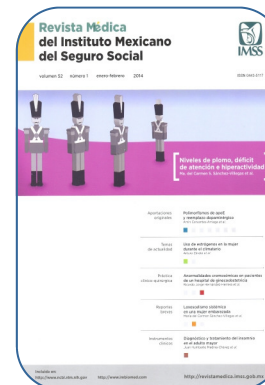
Revista Médica del Instituto Mexicano del Seguro Social

IMSS

volumen 52 número 1 enero-febrero 2014

ISSN 0443-5117

Niveles de plomo, déficit de atención e hiperactividad
Ma. del Carmen A. Sánchez-Villegas et al.

Aportaciones originales
Polimorfismos de ipoll y reemplazos dopaminérgicos
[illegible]

Temas de actualidad
Uso de estrógenos en la mujer durante el climaterio
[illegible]

Práctica clínico-quirúrgica
Anormalidades cromosómicas en pacientes de un hospital de ginecobstetricia
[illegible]

Reportes breves
Leucocitosis sistémica en una mujer embarazada
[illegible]

Instrumentos clínicos
Diagnóstico y tratamiento del insomnio en el adulto mayor
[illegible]

Indizada en:
http://www.scielo.org.mx http://www.imbiomed.com

http://revistamedica.imss.gob.mx